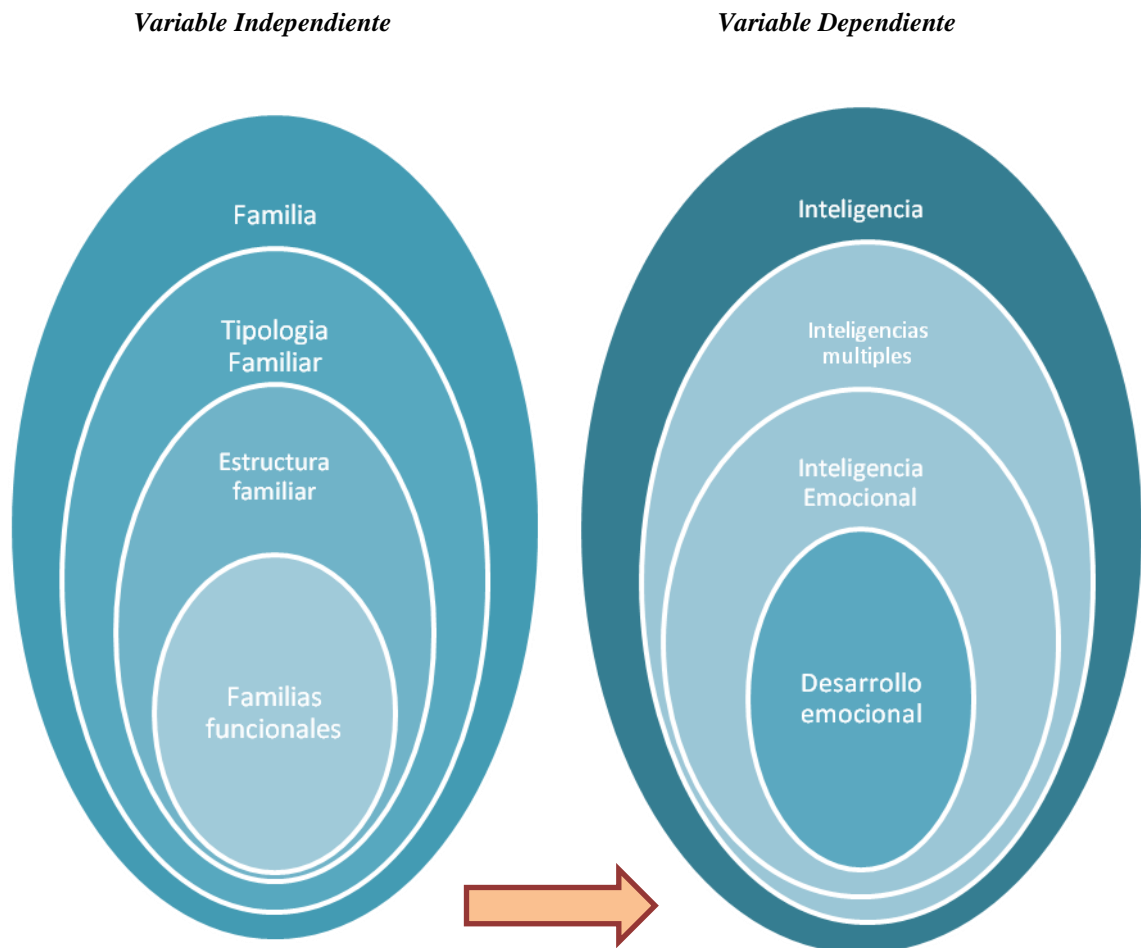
Variable Independiente

Variable Dependiente

Familia

Tipologia Familiar

Estructura familiar

Familias funcionales

Inteligencia

Inteligencias multiples

Inteligencia Emocional

Desarrollo emocional